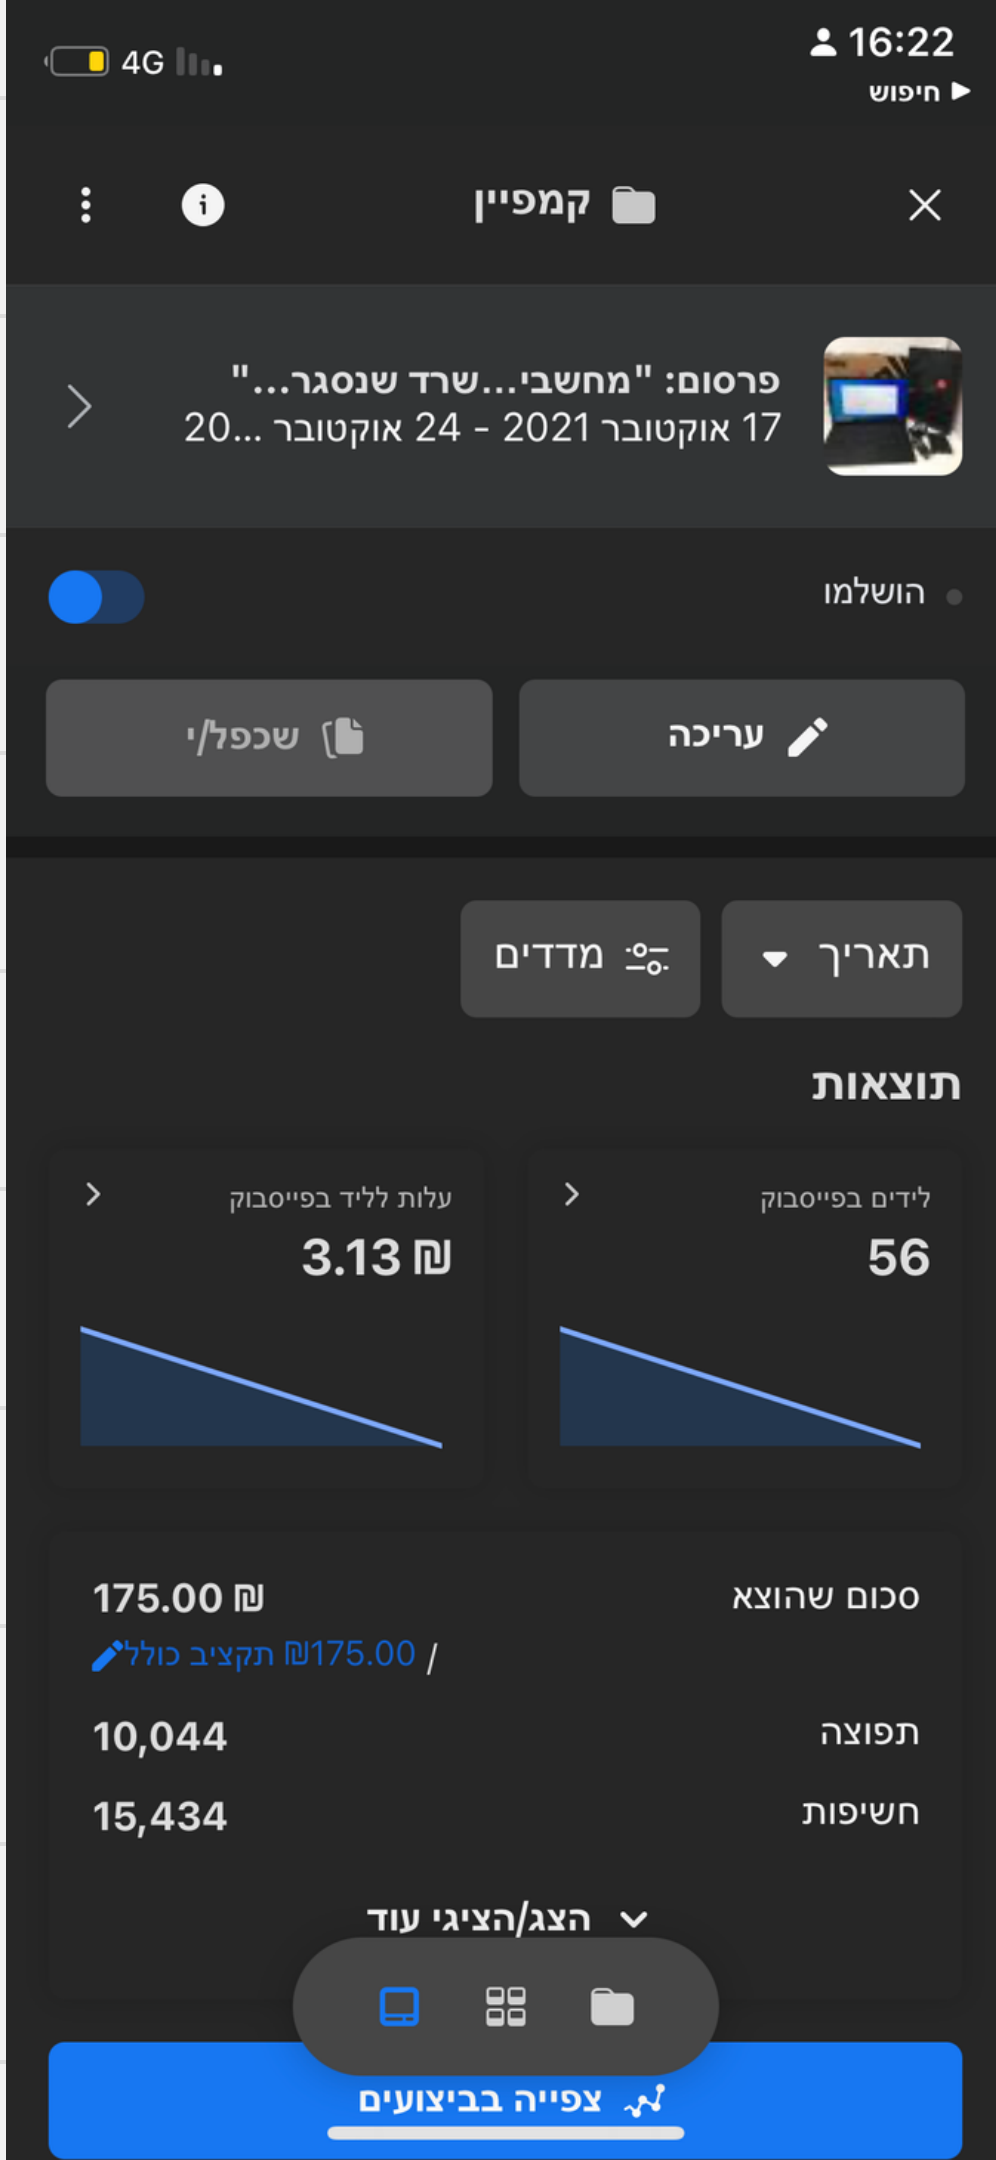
16:22
חיפוש
4G

קמפיין

פרסום: "מחשבי...שרד שנסגר..."
17 אוקטובר 2021 - 24 אוקטובר 20...

הושלמו

עריכה
שכפל/י

תאריך
מדדים

תוצאות

לידים בפייסבוק
56

עלות לליד בפייסבוק
3.13 ₪

סכום שהוצא
175.00 ₪
/ ₪175.00 תקציב כולל

תפוצה
10,044

חשיפות
15,434

הצג/הציגי עוד

צפייה בביצועים